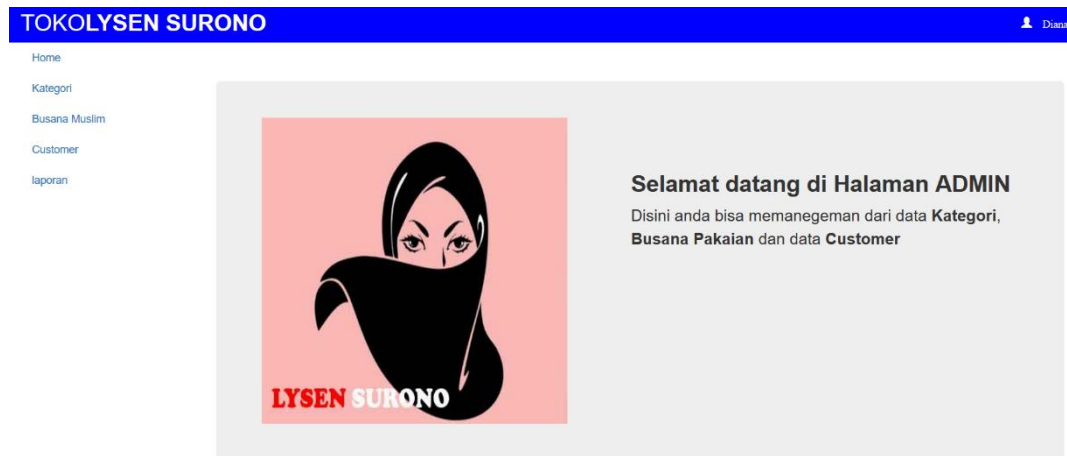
TOKOLYSEN SURONO

Diana

Home

Kategori

Busana Muslim

Customer

laporan

LYSEN SURONO

Selamat datang di Halaman ADMIN

Disini anda bisa memanegeman dari data **Kategori**, **Busana Pakaian** dan data **Customer**